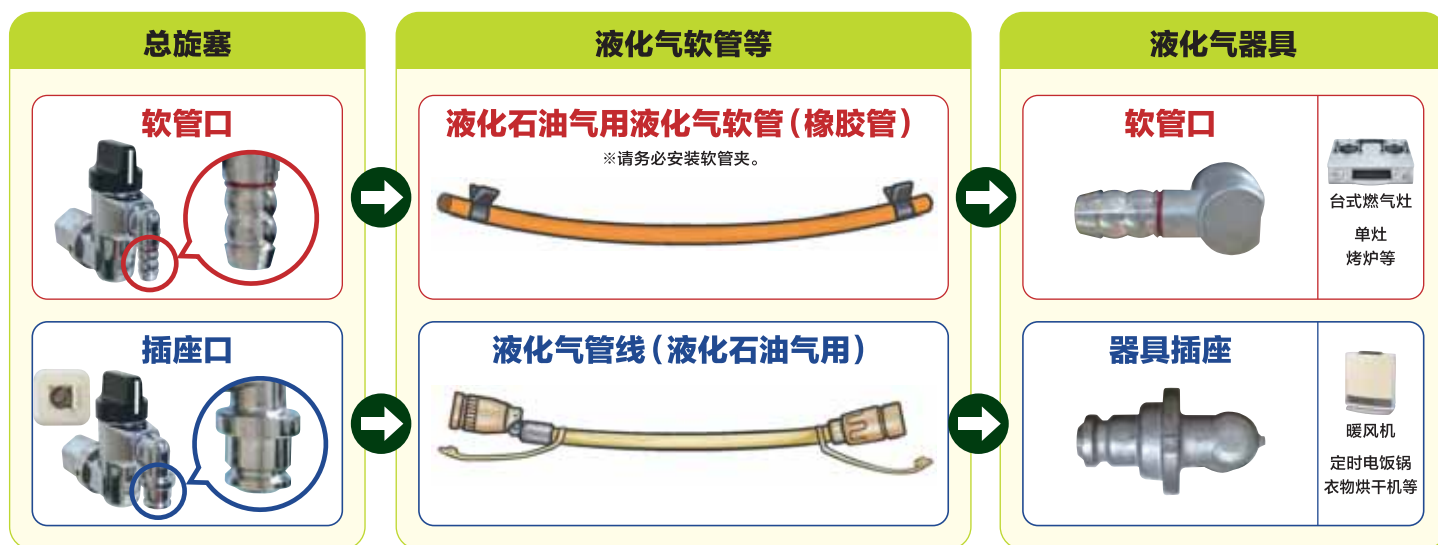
总旋塞

软管口

插座口

液化气软管等

液化石油气用液化气软管（橡胶管）

※请务必安装软管夹。

液化气管线（液化石油气用）

液化气器具

软管口

台式燃气灶

单灶
烤炉等

器具插座

暖风机

定时电饭锅
衣物烘干机等